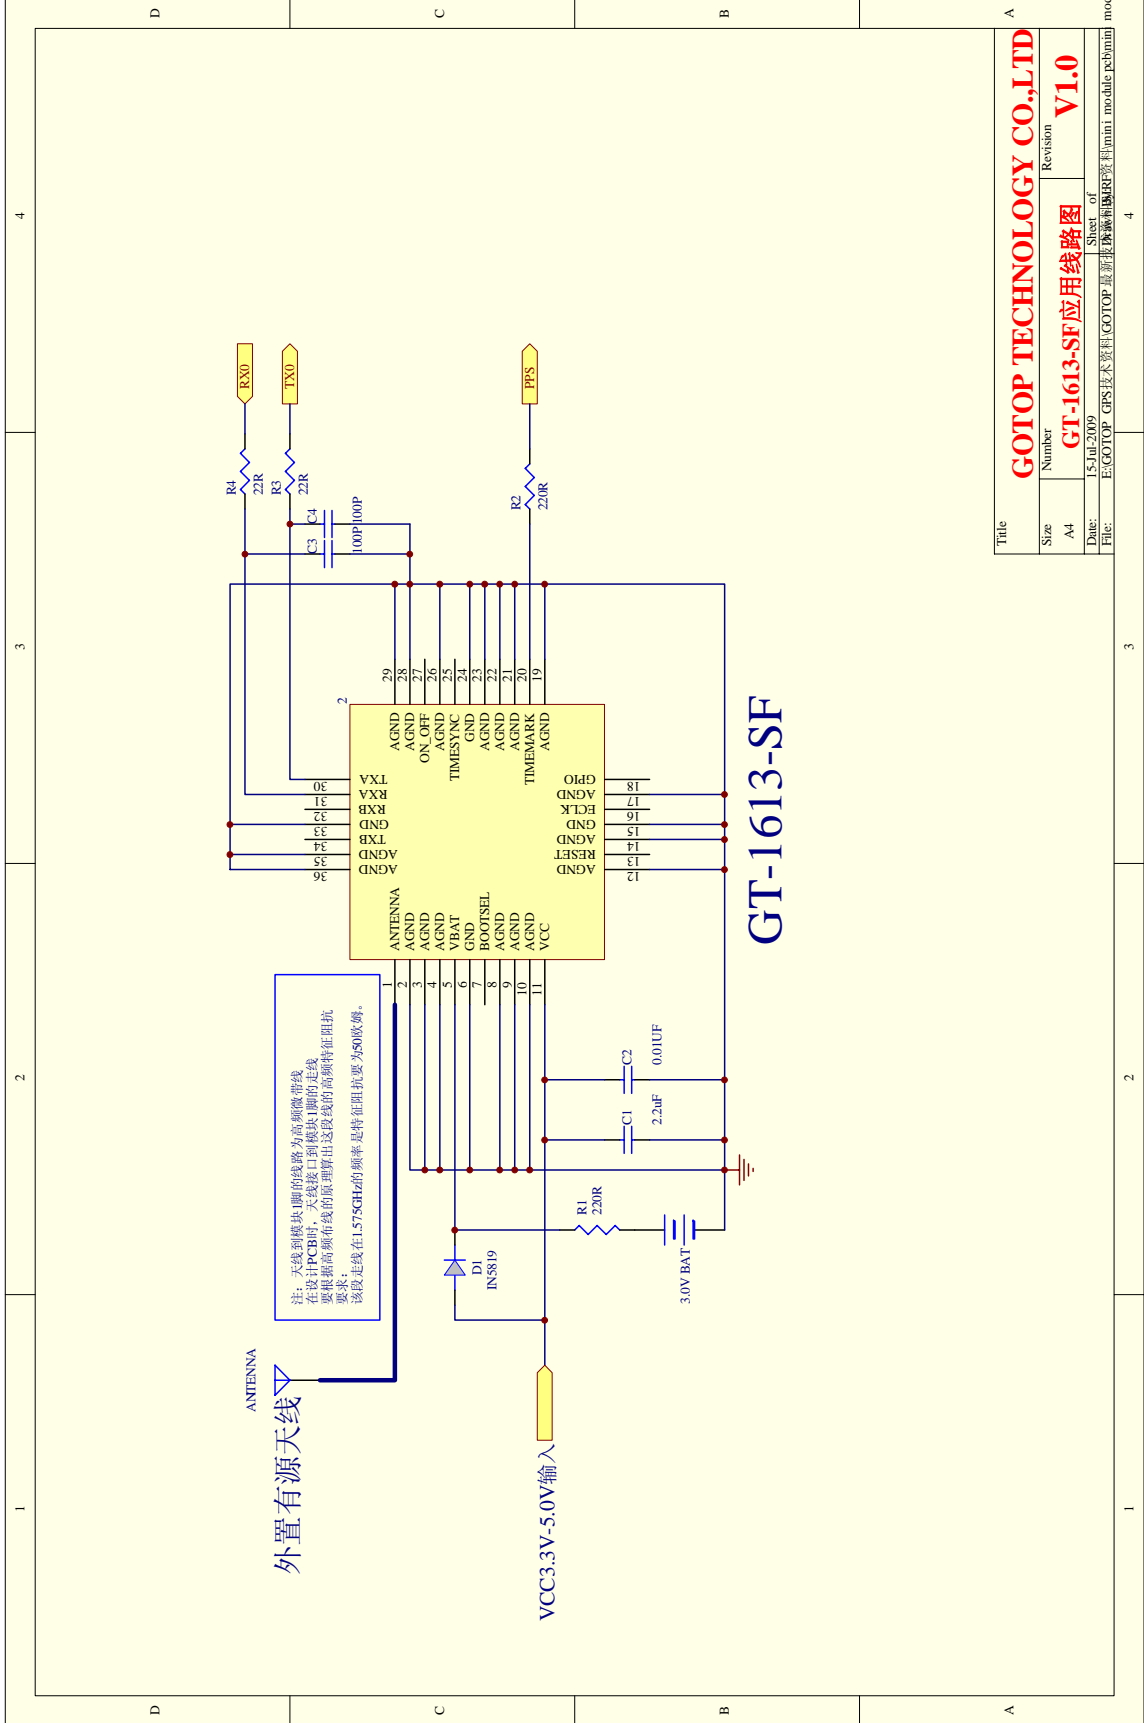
D C B A

4 3 2 1

Title
GOTOP TECHNOLOGY CO.,LTD
Size A4
Number
GT-1613-SF应用线路图
Revision
V1.0
Date: 15-Jul-2009
Sheet of
File: E:\GOTOP GPS技术资料\GOTOP 最新GPS\mini module pcb\mini module
Drawn By:

RX0
TX0
PPS
R4 22R
R3 22R
R2 220R
C3 100P
C4 100P

GT-1613-SF

2
29 AGND
28 AGND
27 ON_OFF
26 AGND
25 TIMESYNC
24 GND
23 AGND
22 AGND
21 AGND
20 TIMEMARK
19 AGND

30 TXA
31 RXA
32 RXB
33 GND
34 TXB
35 AGND
36 AGND

18 GPIO
17 AGND
16 ECLK
15 GND
14 AGND
13 RESET
12 AGND

1 ANTENNA
2 AGND
3 AGND
4 AGND
5 VBAT
6 GND
7 BOOTSEL
8 AGND
9 AGND
10 AGND
11 VCC

注：天线到模块1脚的线路为高频微带线
在设计PCB时，天线接口到模块1脚的走线
要根据高频布线的原理算出这段线的高频特征阻抗
要求：
该段走线在1.575GHz的频率是特征阻抗要为50欧姆。

C2 0.01UF
C1 2.2uF
R1 220R
D1 IN5819
3.0V BAT

ANTENNA
外置有源天线
VCC3.3V-5.0V输入